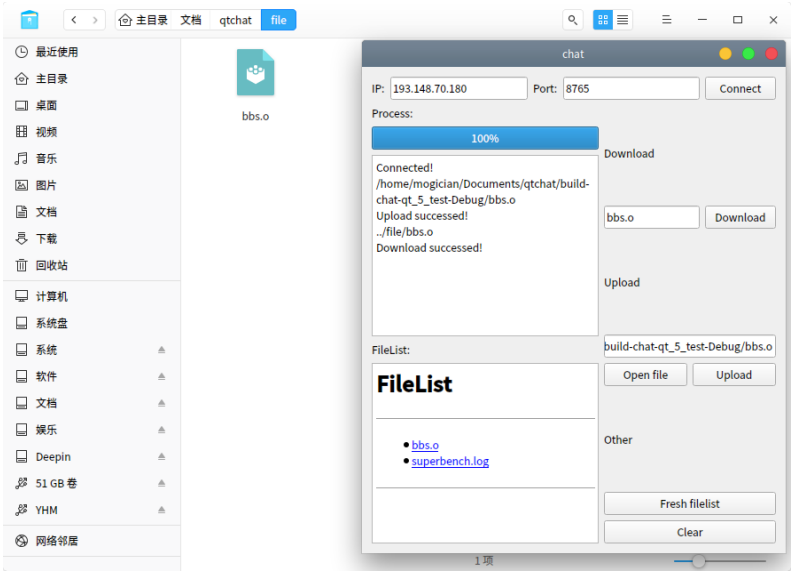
主目录 文档 qtchat file

最近使用
主目录
桌面
视频
音乐
图片
文档
下载
回收站
计算机
系统盘
系统
软件
文档
娱乐
Deepin
51 GB 卷
YHM
网络邻居

bbs.o

1 项

chat

IP: 193.148.70.180
Port: 8765
Connect

Process:
100%
Download

Connected!
/home/mogician/Documents/qtchat/build-chat-qt_5_test-Debug/bbs.o
Upload successed!
../file/bbs.o
Download successed!

bbs.o
Download

Upload

FileList:
build-chat-qt_5_test-Debug/bbs.o
Open file
Upload

FileList

• bbs.o
• superbench.log

Other

Fresh filelist
Clear